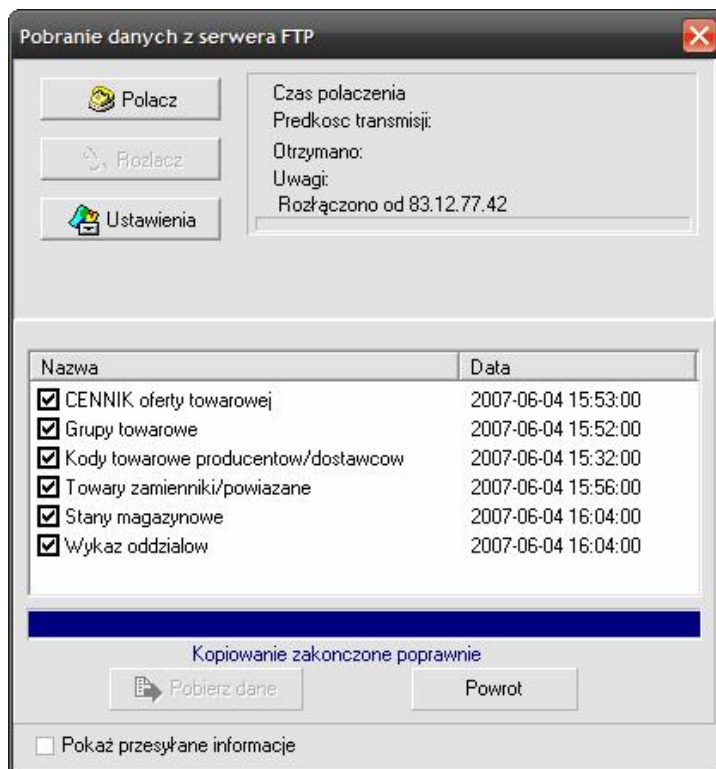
Pobranie danych z serwera FTP

Polacz

Rozlacz

Ustawienia

Czas polaczenia
Predkosc transmisji:
Otrzymano:
Uwagi:
Rozłączono od 83.12.77.42

| Nazwa | Data |
|---|---|
| CENNIK oferty towarowej | 2007-06-04 15:53:00 |
| Grupy towarowe | 2007-06-04 15:52:00 |
| Kody towarowe producentow/dostawcow | 2007-06-04 15:32:00 |
| Towary zamienniki/powiazane | 2007-06-04 15:56:00 |
| Stany magazynowe | 2007-06-04 16:04:00 |
| Wykaz oddzialow | 2007-06-04 16:04:00 |

Kopiowanie zakonczone poprawnie

Pobierz dane

Powrot

Pokaż przesyłane informacje